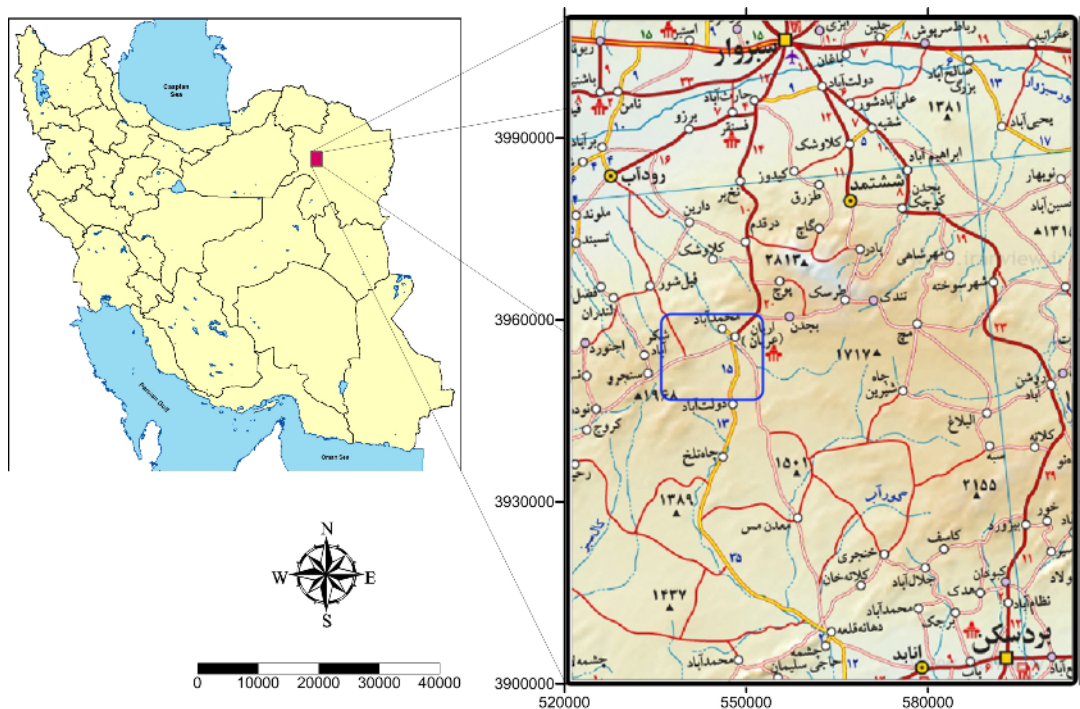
Caspian Sea

Persian Gulf

Oman Sea

N
W
E
S

0 10000 20000 30000 40000

3990000
3960000
3930000
3900000

520000 550000 580000

سبزوار
رودآب
ششتمد
بردسکن
انابد
فشتنق
کلاوشک
ابراهیم آباد
دولت آباد
علی آبادشور
شفیع
باغان
جلین
رباط سرپوش
صالح آباد
یحیی آباد
برزو
کیذور
طزرق
نغ بر
دارین
درقدم
کلاتک
ملوند
قلعه نو
نوبهار
حسن آباد
شهرشاهی
شهر سوخته
بادر
تندک
بجدن
پرچ
چرسک
فیل شور
اندران
محمدآباد
ارغیان
بیدگز
خوش آباد
دولت آباد
چاه تلخ
معدن مس
چاه شیرین
کویرآب
البلاغ
خنجری
کامف
کلاته خان
جلال آباد
محمدآباد
دهانه قلعه
حاجی سلیمان
نظام آباد
کروج
سنجرو
چشمه
۲۸۱۳
۱۷۱۷
۱۵۰۱
۲۱۵۵
۱۳۸۹
۱۴۳۷
۱۹۶۸
۱۳۸۱